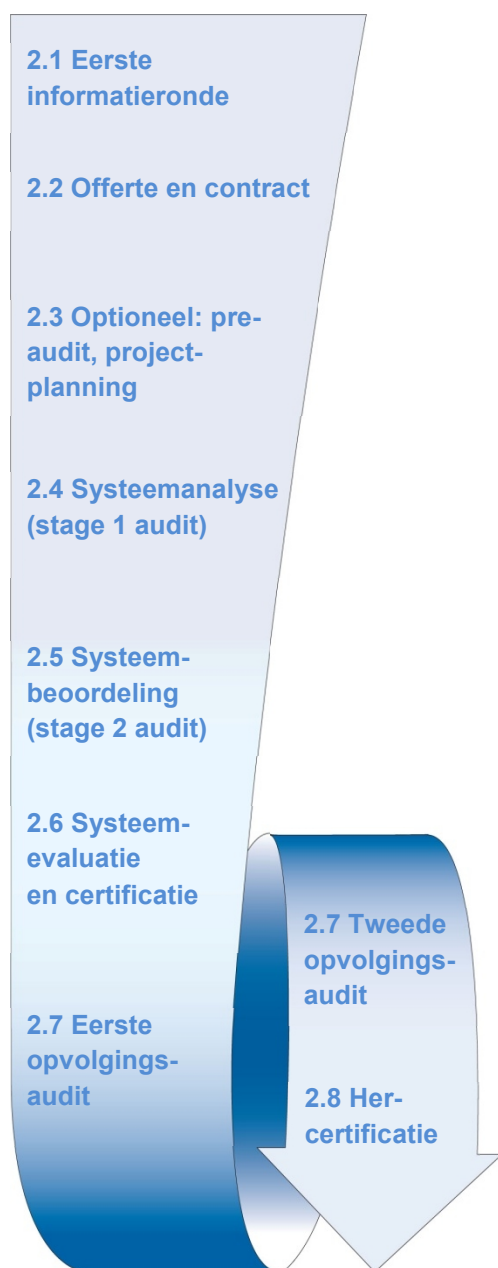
2.1 Eerste informatieronde

2.2 Offerte en contract

2.3 Optioneel: pre-audit, project-planning

2.4 Systeemanalyse (stage 1 audit)

2.5 Systeem-beoordeling (stage 2 audit)

2.6 Systeem-evaluatie en certificatie

2.7 Eerste opvolgings-audit

2.7 Tweede opvolgings-audit

2.8 Her-certificatie